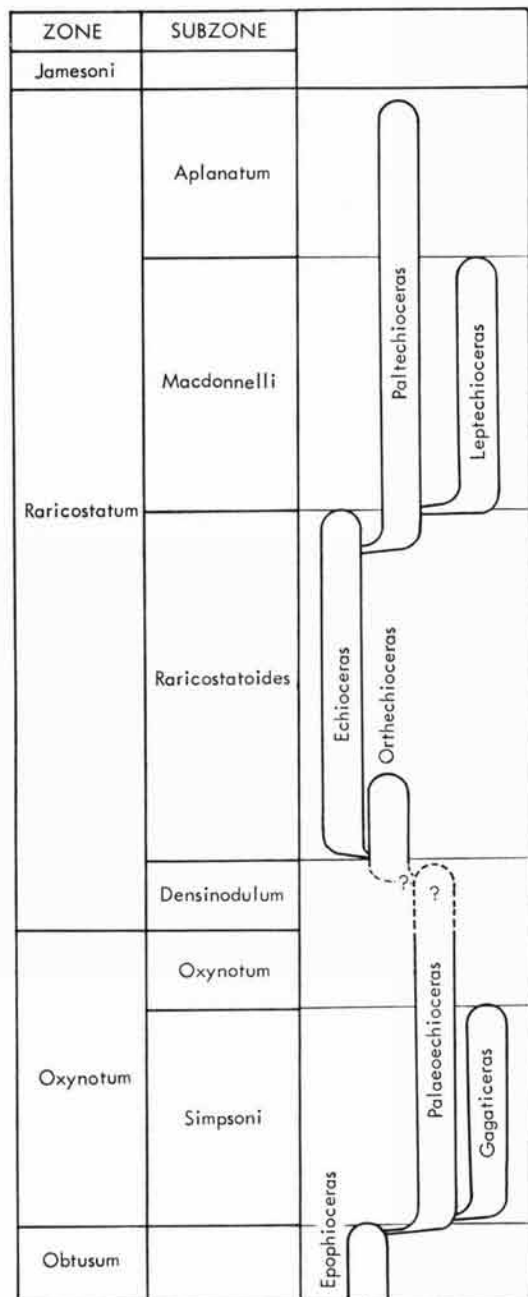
| ZONE | SUBZONE |
|---|---|
| Jamesoni | |
| Raricostatum | Aplanatum |
| | Macdonnelli |
| | Raricostatoides |
| | Densinodulum |
| Oxynotum | Oxynotum |
| | Simpsoni |
| Obtusum | |

Paltechioceras
Leptechioceras
Echioceras
Orthechioceras
?
?
Palaeoechioceras
Gagaticeras
Epophioceras